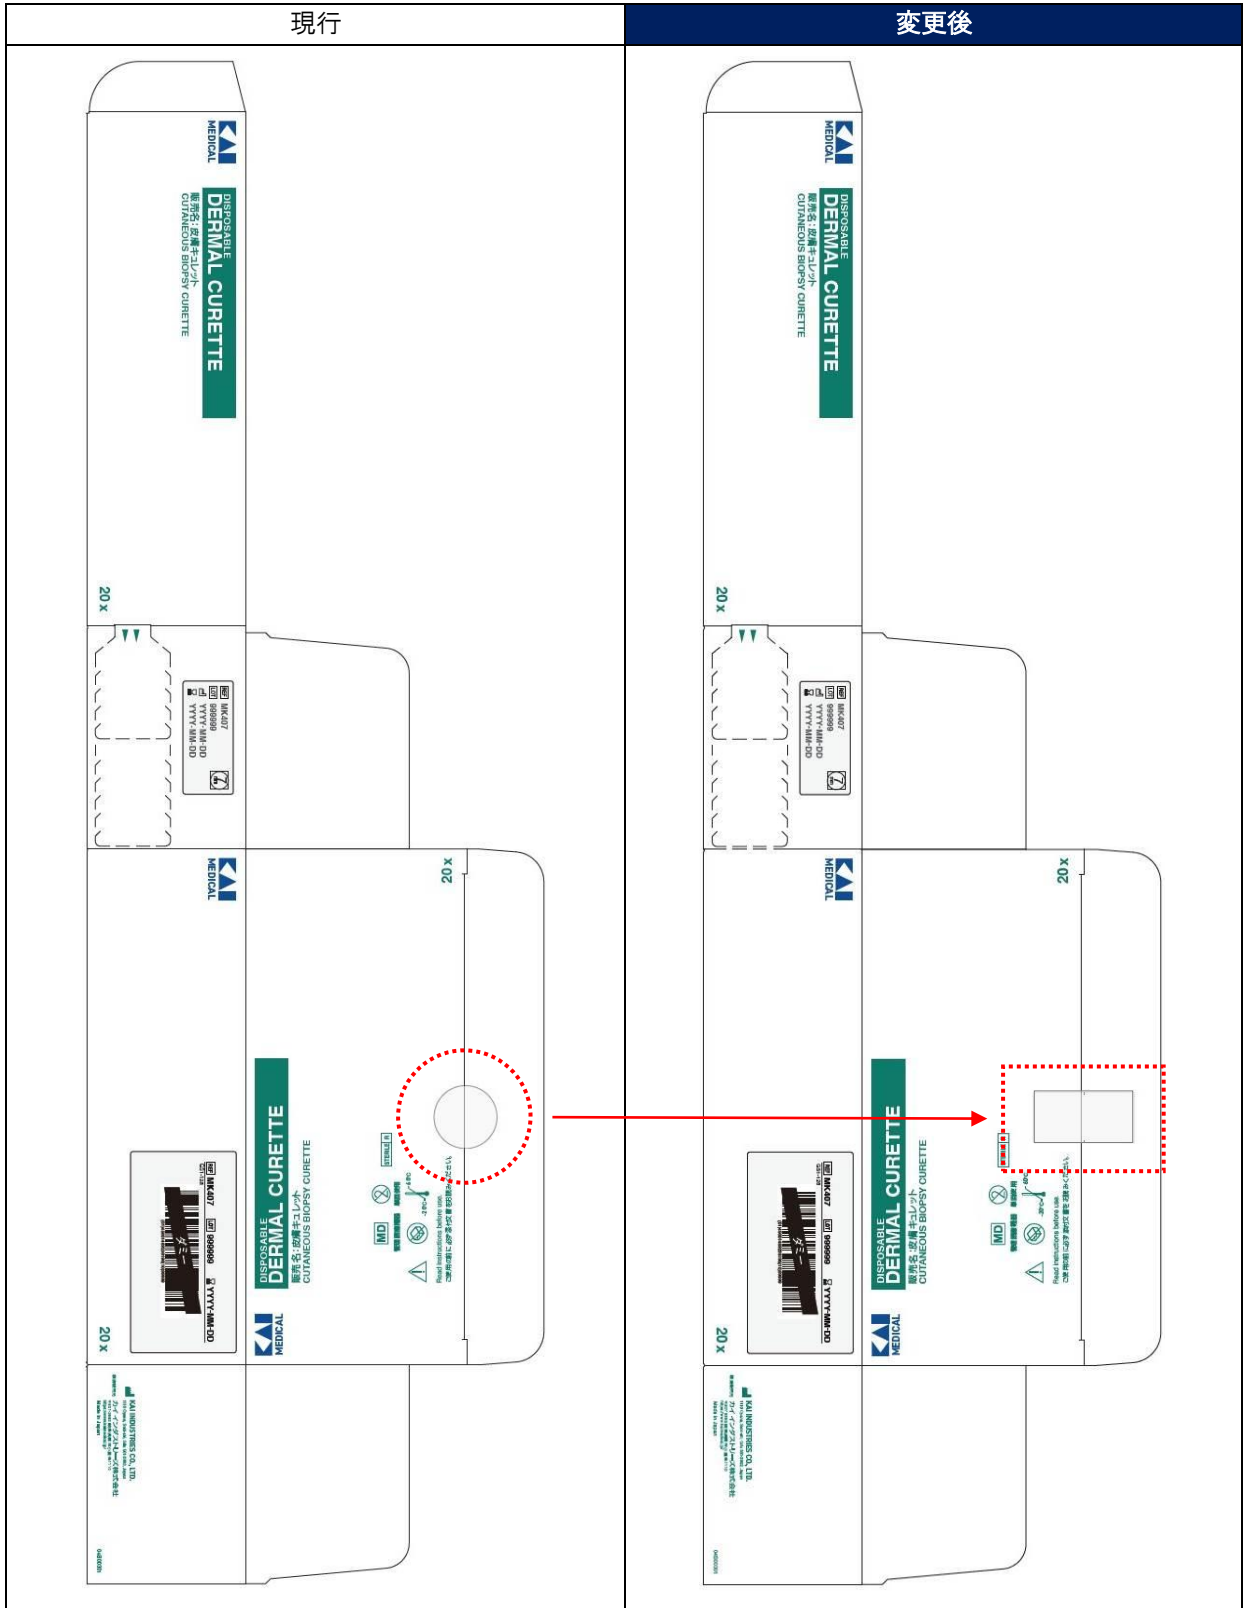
| 現行 | 変更後 |
|---|---|
| KAI MEDICAL<br>DISPOSABLE DERMAL CURETTE<br>販売名: 皮膚キュレット<br>CUTANEOUS BIOPSY CURETTE<br>20 x<br>REF MK407<br>LOT 999999<br>YYYY-MM-DD<br>YYYY-MM-DD<br>KAI MEDICAL<br>20 x<br>REF MK407<br>LOT 999999<br>YYYY-MM-DD<br>ダミー<br>DISPOSABLE DERMAL CURETTE<br>販売名: 皮膚キュレット<br>CUTANEOUS BIOPSY CURETTE<br>KAI MEDICAL<br>20 x<br>MD<br>STERILE R<br>Read instructions before use.<br>KAI INDUSTRIES CO., LTD.<br>カイインダストリーズ株式会社<br>Made in Japan | KAI MEDICAL<br>DISPOSABLE DERMAL CURETTE<br>販売名: 皮膚キュレット<br>CUTANEOUS BIOPSY CURETTE<br>20 x<br>REF MK407<br>LOT 999999<br>YYYY-MM-DD<br>YYYY-MM-DD<br>KAI MEDICAL<br>20 x<br>REF MK407<br>LOT 999999<br>YYYY-MM-DD<br>ダミー<br>DISPOSABLE DERMAL CURETTE<br>販売名: 皮膚キュレット<br>CUTANEOUS BIOPSY CURETTE<br>KAI MEDICAL<br>20 x<br>MD<br>Read instructions before use.<br>KAI INDUSTRIES CO., LTD.<br>カイインダストリーズ株式会社<br>Made in Japan |